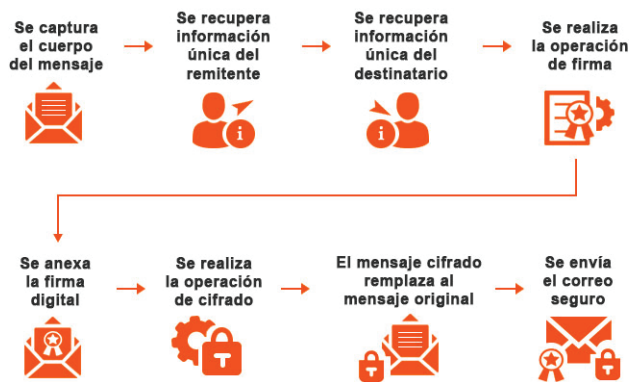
Se captura el cuerpo del mensaje

Se recupera información única del remitente

Se recupera información única del destinatario

Se realiza la operación de firma

Se anexa la firma digital

Se realiza la operación de cifrado

El mensaje cifrado remplaza al mensaje original

Se envía el correo seguro